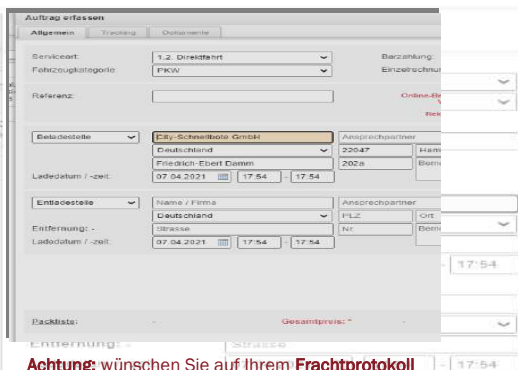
Auftrag erfassen

Allgemein | Tracking | Dokumente

Serviceart: 1.2. Direktfahrt
Fahrzeugkategorie: PKW
Barzahlung:
Einzelrechnun

Referenz:
Online-Be
V
Rek

Beladestelle | City-Schnellbote GmbH | Ansprechpartner
Deutschland | 22047 | Ham
Friedrich-Ebert Damm | 202a | Beme
Ladedatum / -zeit: 07.04.2021 | 17:54 - 17:54

Entladestelle | Name / Firma | Ansprechpartner
Deutschland | PLZ | Ort
Entfernung: - | Strasse | Nr. | Beme
Ladedatum / -zeit: 07.04.2021 | 17:54 - 17:54

17:54

Packliste: - Gesamtpreis: * -

Entfernung: - Strasse

17:54

Achtung: wünschen Sie auf Ihrem Frachtprotokoll